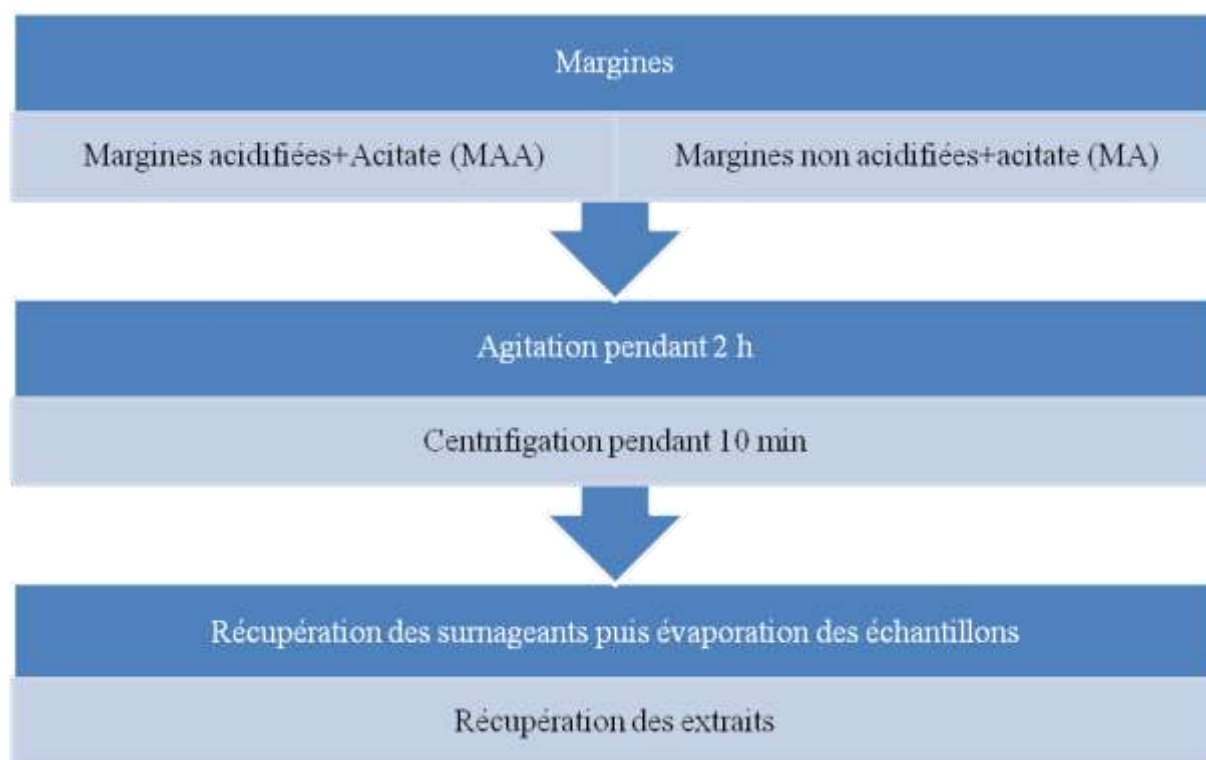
Margines

Margines acidifiées+Acitate (MAA)

Margines non acidifiées+acitate (MA)

Agitation pendant 2 h

Centrifigation pendant 10 min

Récupération des surnageants puis évaporation des échantillons

Récupération des extraits